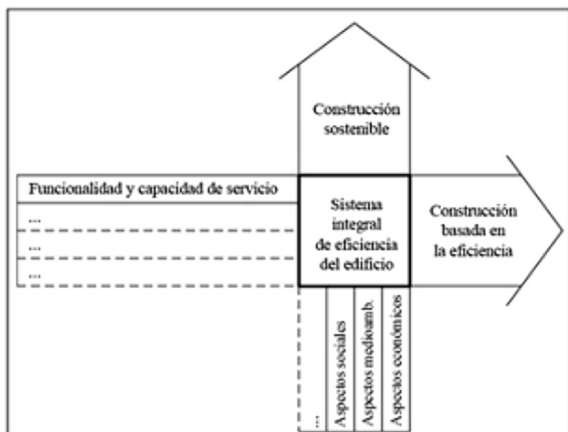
Construcción sostenible

Funcionalidad y capacidad de servicio
...
...
...

Sistema integral de eficiencia del edificio

Construcción basada en la eficiencia

...
Aspectos sociales
Aspectos medioamb.
Aspectos económicos